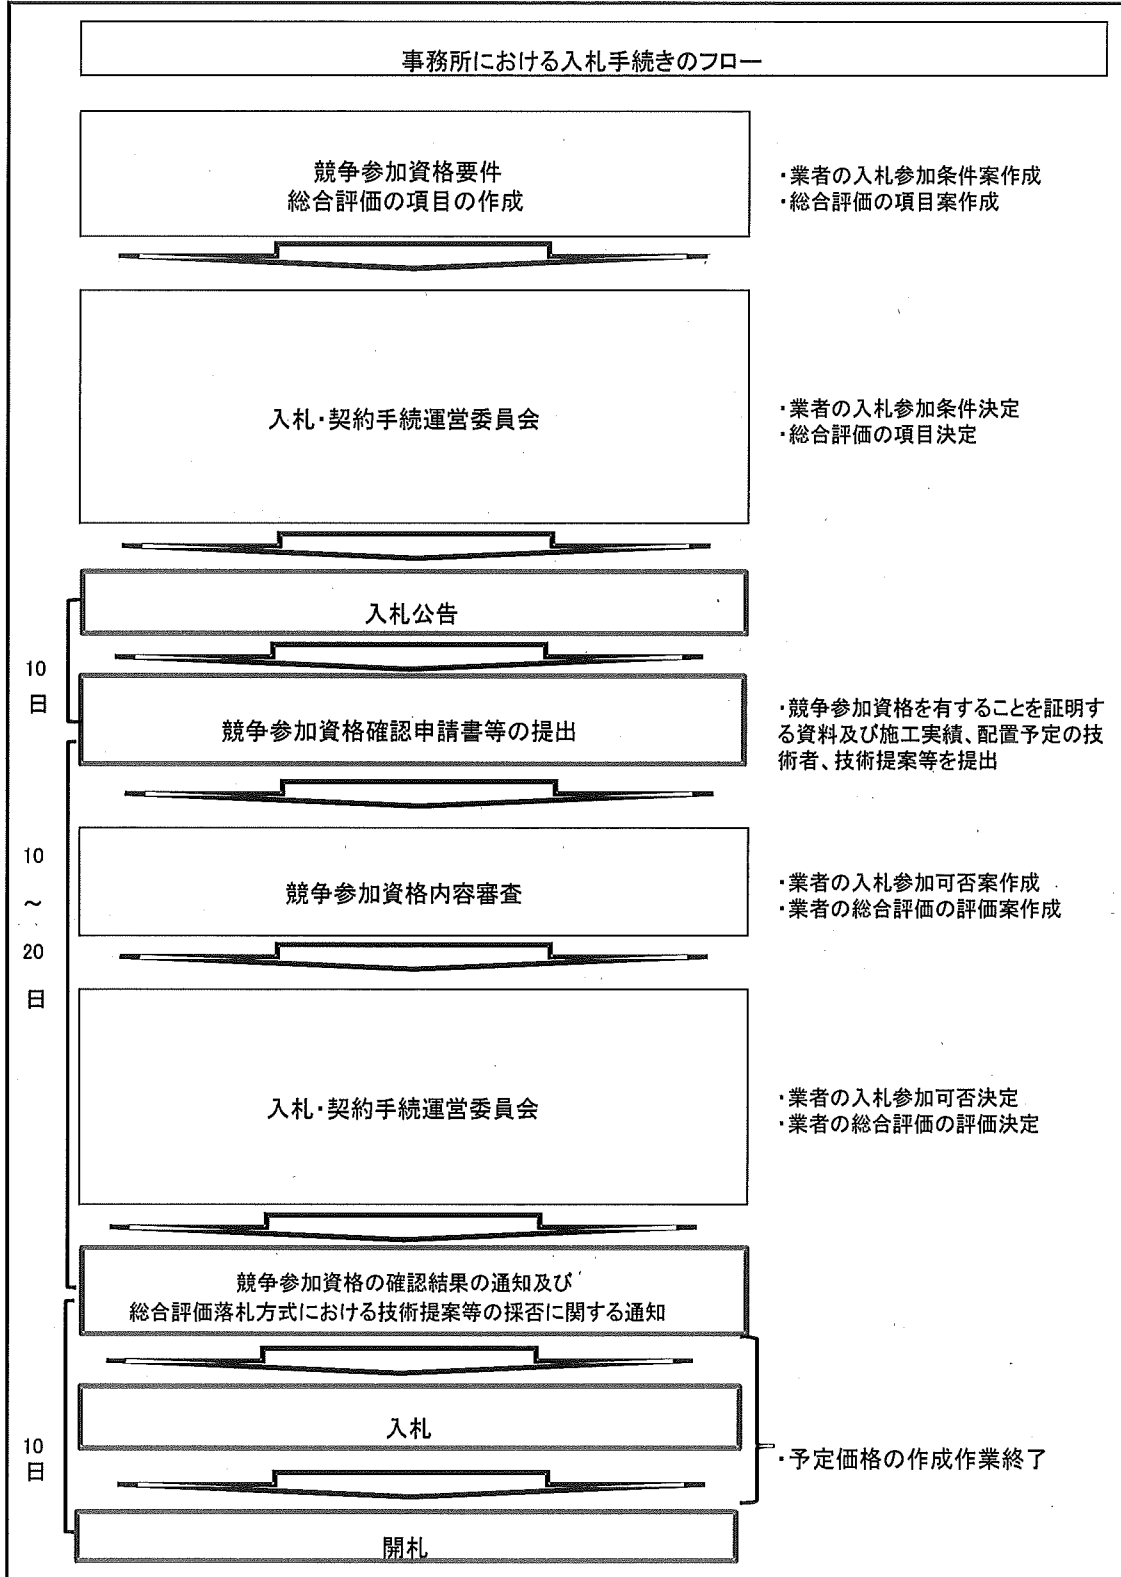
事務所における入札手続きのフロー

競争参加資格要件
総合評価の項目の作成

・業者の入札参加条件案作成
・総合評価の項目案作成

入札・契約手続運営委員会

・業者の入札参加条件決定
・総合評価の項目決定

入札公告

10
日

競争参加資格確認申請書等の提出

・競争参加資格を有することを証明する資料及び施工実績、配置予定の技術者、技術提案等を提出

10
～
20
日

競争参加資格内容審査

・業者の入札参加可否案作成
・業者の総合評価の評価案作成

入札・契約手続運営委員会

・業者の入札参加可否決定
・業者の総合評価の評価決定

競争参加資格の確認結果の通知及び
総合評価落札方式における技術提案等の採否に関する通知

入札

10
日

・予定価格の作成作業終了

開札